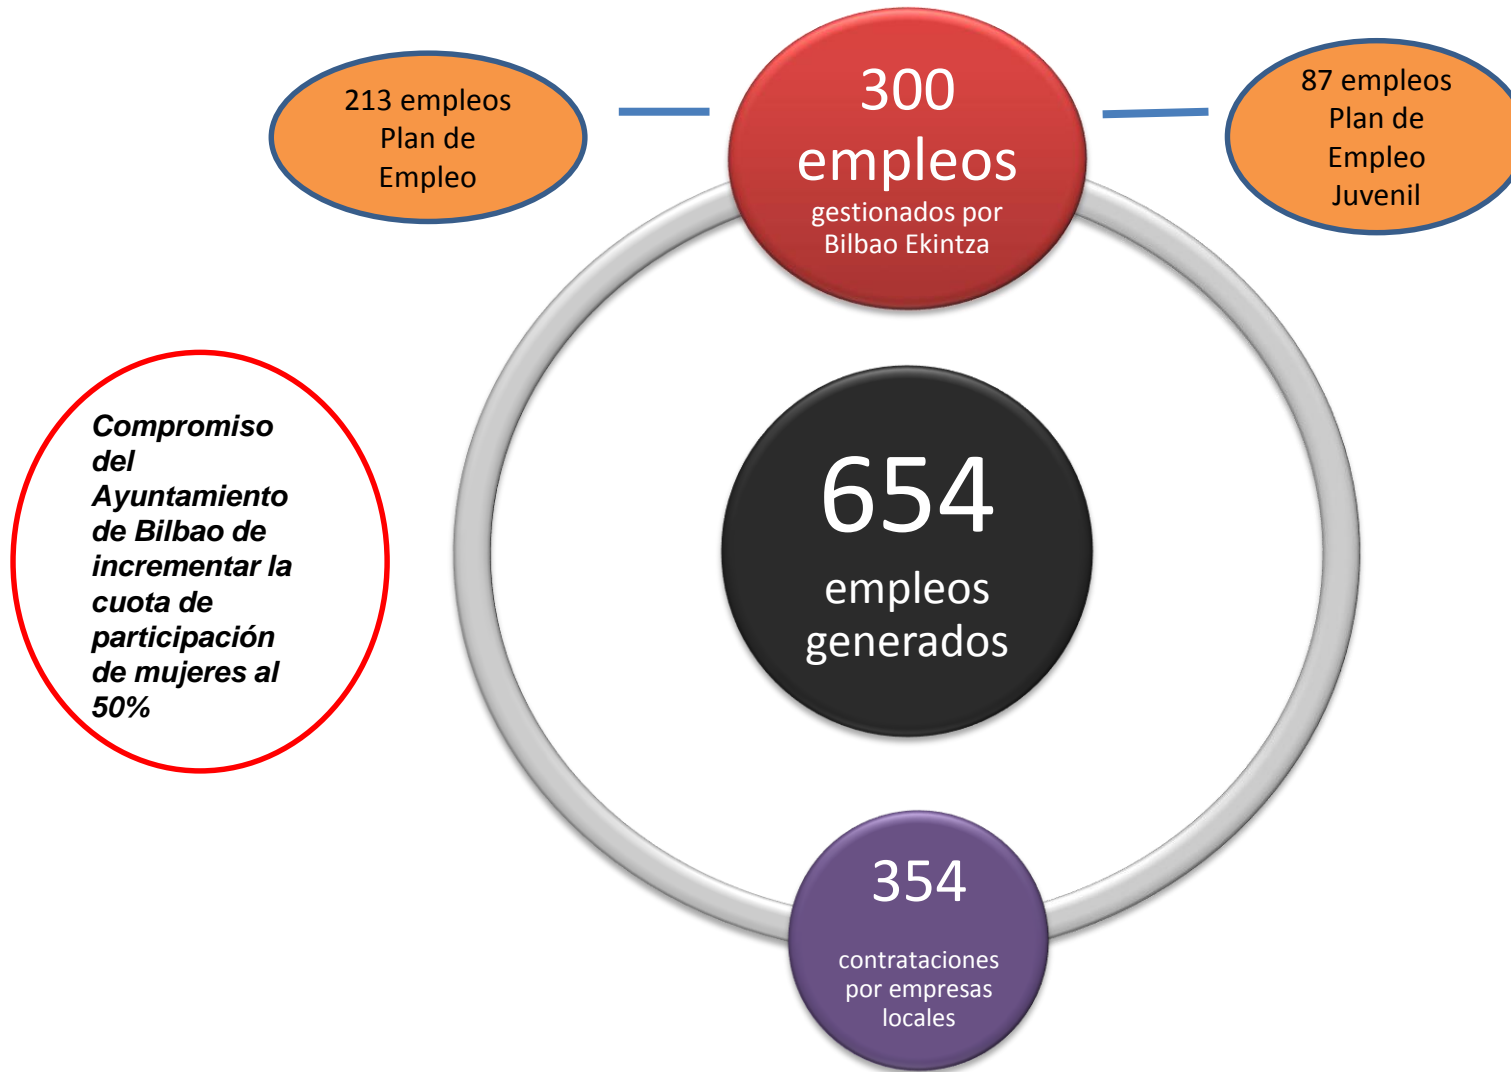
213 empleos Plan de Empleo

300 empleos gestionados por Bilbao Ekintza

87 empleos Plan de Empleo Juvenil

Compromiso del Ayuntamiento de Bilbao de incrementar la cuota de participación de mujeres al 50%

654 empleos generados

354 contrataciones por empresas locales